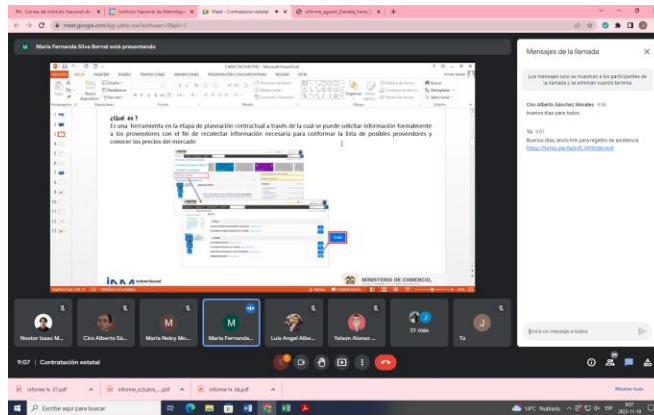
Correo de Instituto Nacional de ×
Instituto Nacional de Metrología ×
Meet - Contratación estatal ×
informe_agosto_Daniela_rama ×
+

meet.google.com/tyj-yahp-ouc?authuser=0&pli=1

M María Fernanda Silva Bernal está presentando

CAPACITACION PAC - Microsoft PowerPoint

¿Qué es ?
Es una herramienta en la etapa de planeación contractual a través de la cual se puede solicitar información formalmente a los proveedores con el fin de recolectar información necesaria para conformar la lista de posibles proveedores y conocer los precios del mercado

MINISTERIO DE COMERCIO,

Mensajes de la llamada

Los mensajes solo se muestran a los participantes de la llamada y se eliminan cuando termina.

Ciro Alberto Sánchez Morales 9:06
buenos días para todos

Tú 9:07
Buenos días, envío link para registro de asistencia
https://forms.gle/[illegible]

Envía un mensaje a todos

Nestor Isaac M...
Ciro Alberto Sá...
María Nelcy Mo...
María Fernanda...
Luis Angel Albe...
Yeison Alonso ...
31 más
Tú

9:07 | Contratación estatal

informe N. 07.pdf
informe_octubre_....pdf
informe N. 06.pdf
Mostrar todo

Escribe aquí para buscar
14°C Nublado
9:07
2022-11-18